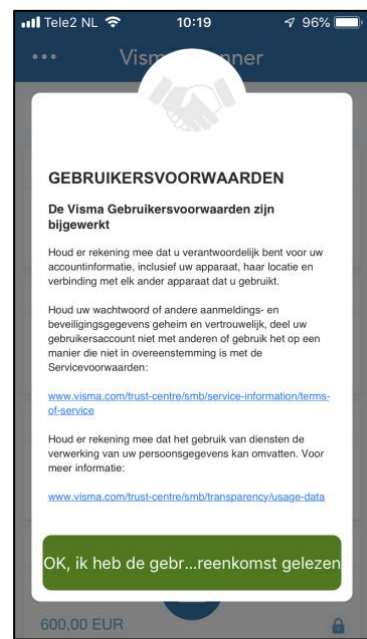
Tele2 NL 10:19 96%

Visma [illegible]nner

GEBRUIKERSVOORWAARDEN

De Visma Gebruikersvoorwaarden zijn bijgewerkt

Houd er rekening mee dat u verantwoordelijk bent voor uw accountinformatie, inclusief uw apparaat, haar locatie en verbinding met elk ander apparaat dat u gebruikt.

Houd uw wachtwoord of andere aanmeldings- en beveiligingsgegevens geheim en vertrouwelijk, deel uw gebruikersaccount niet met anderen of gebruik het op een manier die niet in overeenstemming is met de Servicevoorwaarden:

www.visma.com/trust-centre/smb/service-information/terms-of-service

Houd er rekening mee dat het gebruik van diensten de verwerking van uw persoonsgegevens kan omvatten. Voor meer informatie:

www.visma.com/trust-centre/smb/transparency/usage-data

OK, ik heb de gebr...reenkomst gelezen

600,00 EUR